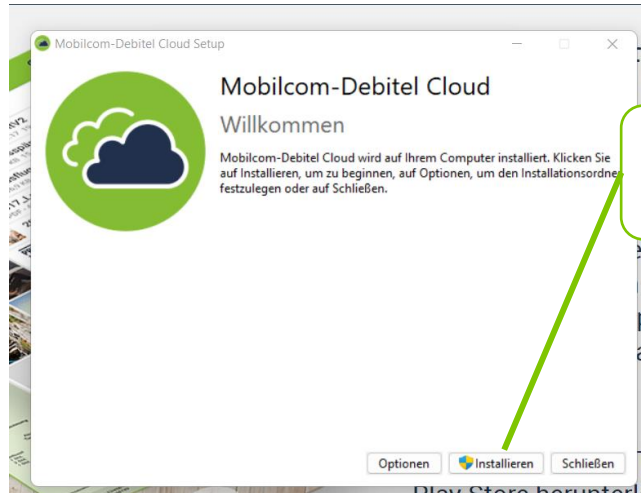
Mobilcom-Debitel Cloud Setup

Mobilcom-Debitel Cloud

Willkommen

Mobilcom-Debitel Cloud wird auf Ihrem Computer installiert. Klicken Sie auf Installieren, um zu beginnen, auf Optionen, um den Installationsordner festzulegen oder auf Schließen.

Optionen | Installieren | Schließen

Play Store herunterl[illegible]